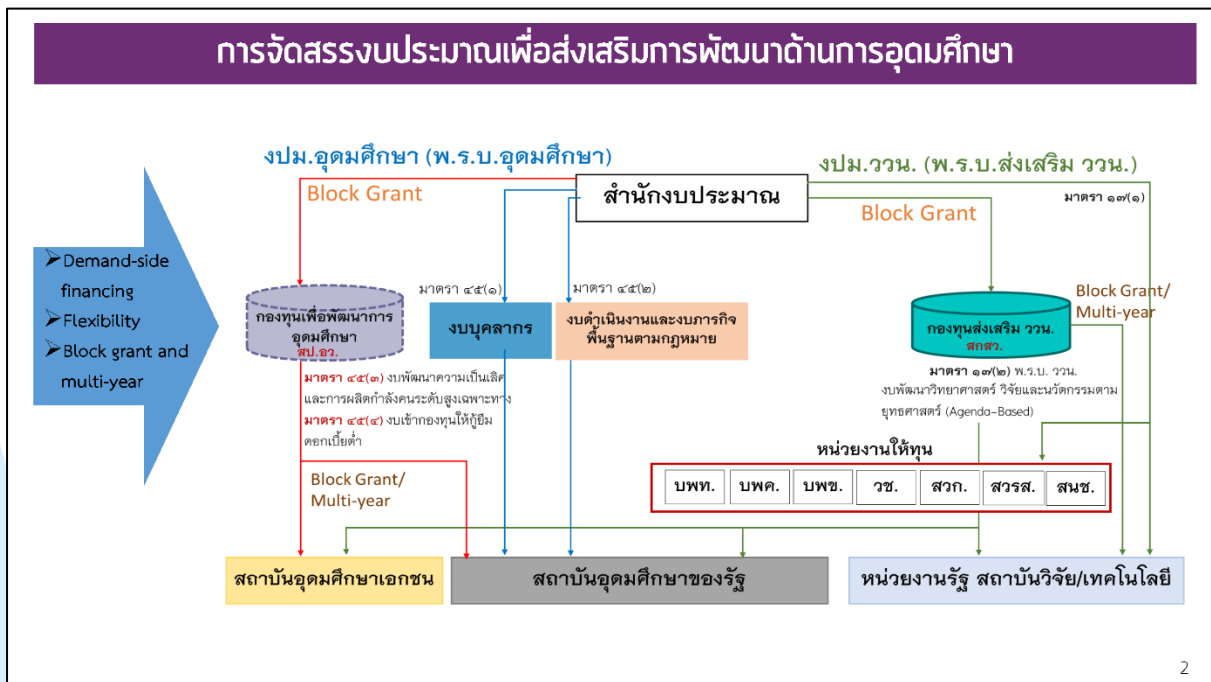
การจัดสรรงบประมาณเพื่อส่งเสริมการพัฒนาด้านการอุดมศึกษา

งปม.อุดมศึกษา (พ.ร.บ.อุดมศึกษา)

งปม.ววน. (พ.ร.บ.ส่งเสริม ววน.)

Block Grant

สำนักงบประมาณ

Block Grant

มาตรา ๑๗(๑)

➢Demand-side financing
➢Flexibility
➢Block grant and multi-year

มาตรา ๔๕(๑)

มาตรา ๔๕(๒)

กองทุนเพื่อพัฒนาการอุดมศึกษา สป.อว.

งบบุคลากร

งบดำเนินงานและงบภารกิจพื้นฐานตามกฎหมาย

กองทุนส่งเสริม ววน. สกสว.

Block Grant/ Multi-year

มาตรา ๔๕(๓) งบพัฒนาความเป็นเลิศและการผลิตกำลังคนระดับสูงเฉพาะทาง
มาตรา ๔๕(๔) งบเข้ากองทุนให้กู้ยืมดอกเบี้ยต่ำ

มาตรา ๑๗(๒) พ.ร.บ. ววน. งบพัฒนาวิทยาศาสตร์ วิจัยและนวัตกรรมตามยุทธศาสตร์ (Agenda-Based)

หน่วยงานให้ทุน

| บพท. | บพค. | บพข. | วช. | สวก. | สวรส. | สนช. |
|---|---|---|---|---|---|---|

Block Grant/ Multi-year

สถาบันอุดมศึกษาเอกชน

สถาบันอุดมศึกษาของรัฐ

หน่วยงานรัฐ สถาบันวิจัย/เทคโนโลยี

2